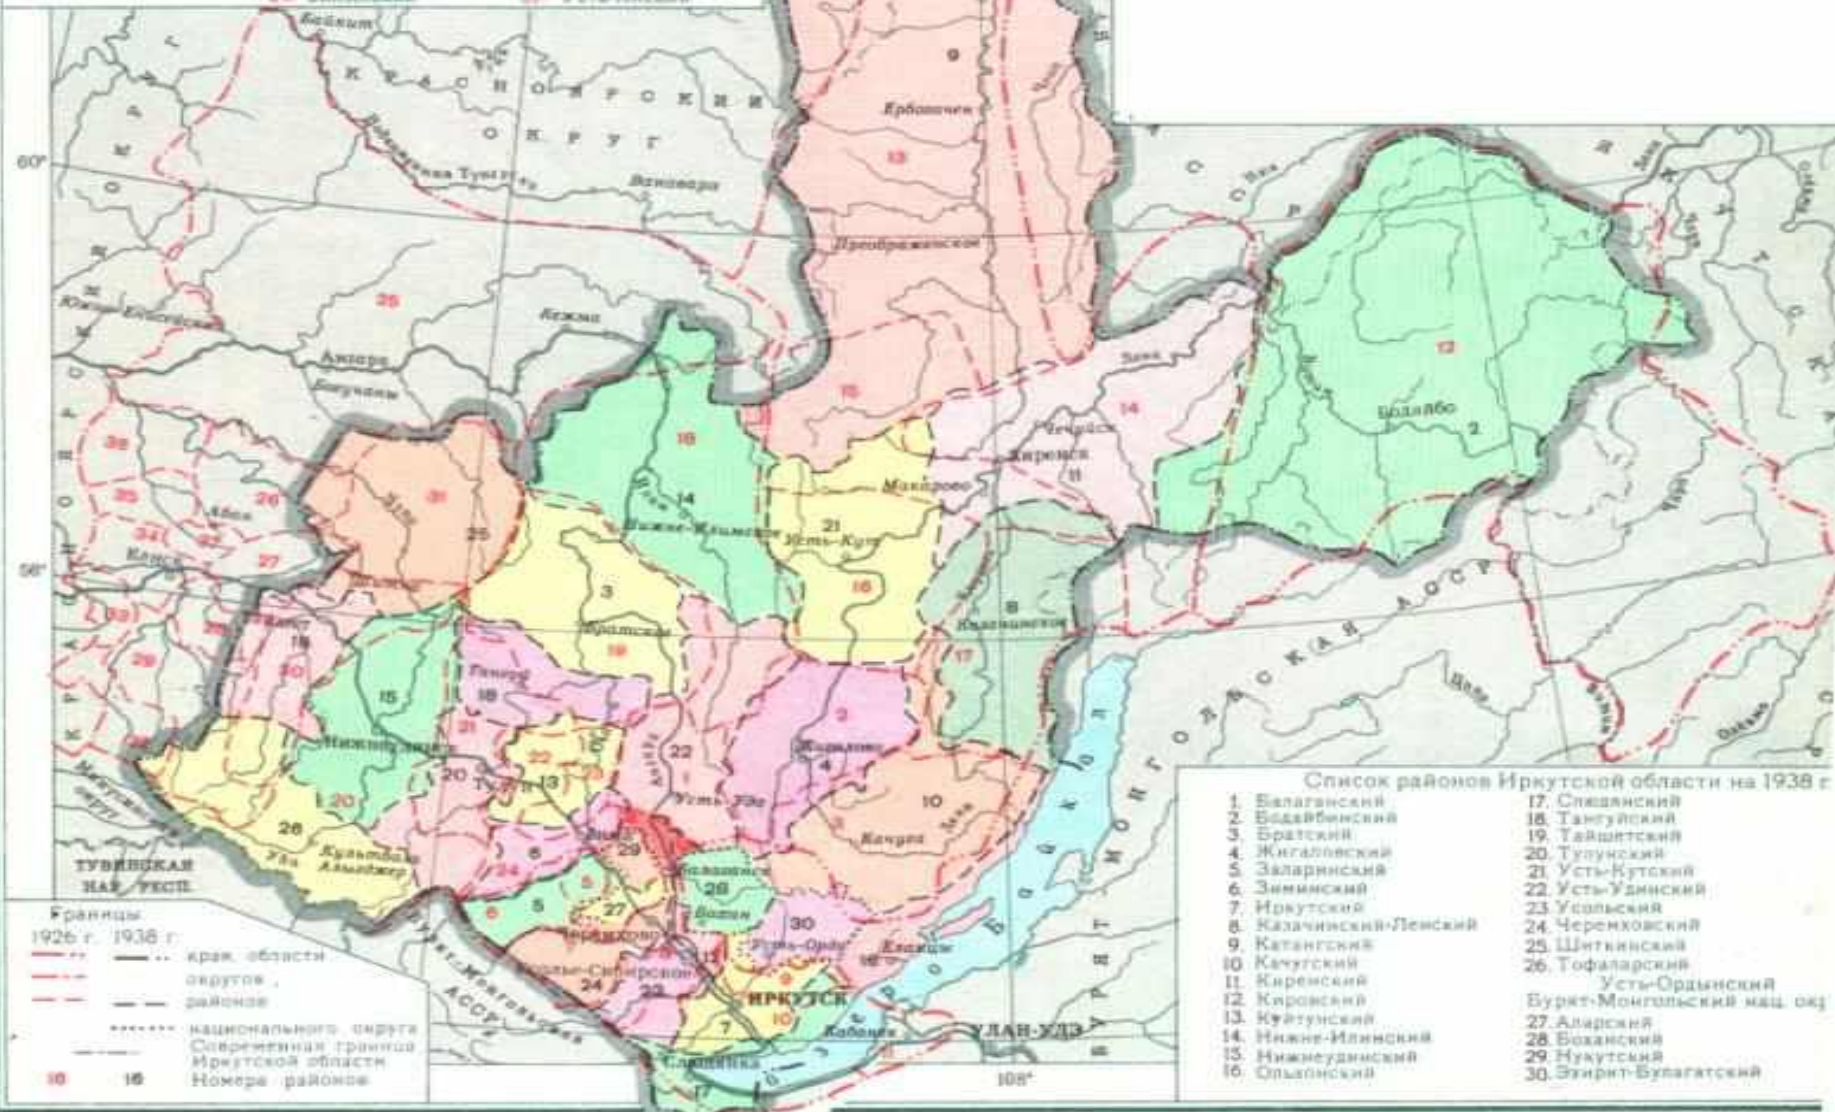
Байкит
К Р А С Н О Я Р С К И Й
О К Р У Г
Ербогачен
Ванавара
Преображенское
Кежма
Ангара
Богучаны
60°
56°
Макарово
Киренск
Бодайбо
Нижне-Илимск
Усть-Кут
Братск
Казачинское
Тангуй
Нижнеудинск
Тулун
Усть-Уда
Жигалово
Качуг
Куйтун
Черемхово
Усолье-Сибирское
Иркутск
Усть-Орда
Еланцы
Кабанск
Улан-Удэ
Слюдянка
Кульдгур Алыгджер
Тувинская нар. респ.
Бурят-Монгольская АССР
Якутская АССР
Байкал
108°

Границы
1926 г. 1938 г.
края, области
округов,
районов
национального округа
Современная граница Иркутской области
Номера районов

Список районов Иркутской области на 1938 г.
1. Балаганский
2. Бодайбинский
3. Братский
4. Жигаловский
5. Заларинский
6. Зиминский
7. Иркутский
8. Казачинский-Ленский
9. Катангский
10. Качугский
11. Киренский
12. Кировский
13. Куйтунский
14. Нижне-Илимский
15. Нижнеудинский
16. Ольхонский
17. Слюдянский
18. Тангуйский
19. Тайшетский
20. Тулунский
21. Усть-Кутский
22. Усть-Удинский
23. Усольский
24. Черемховский
25. Шиткинский
26. Тофаларский
Усть-Ордынский Бурят-Монгольский нац. округ
27. Аларский
28. Боханский
29. Нукутский
30. Эхирит-Булагатский